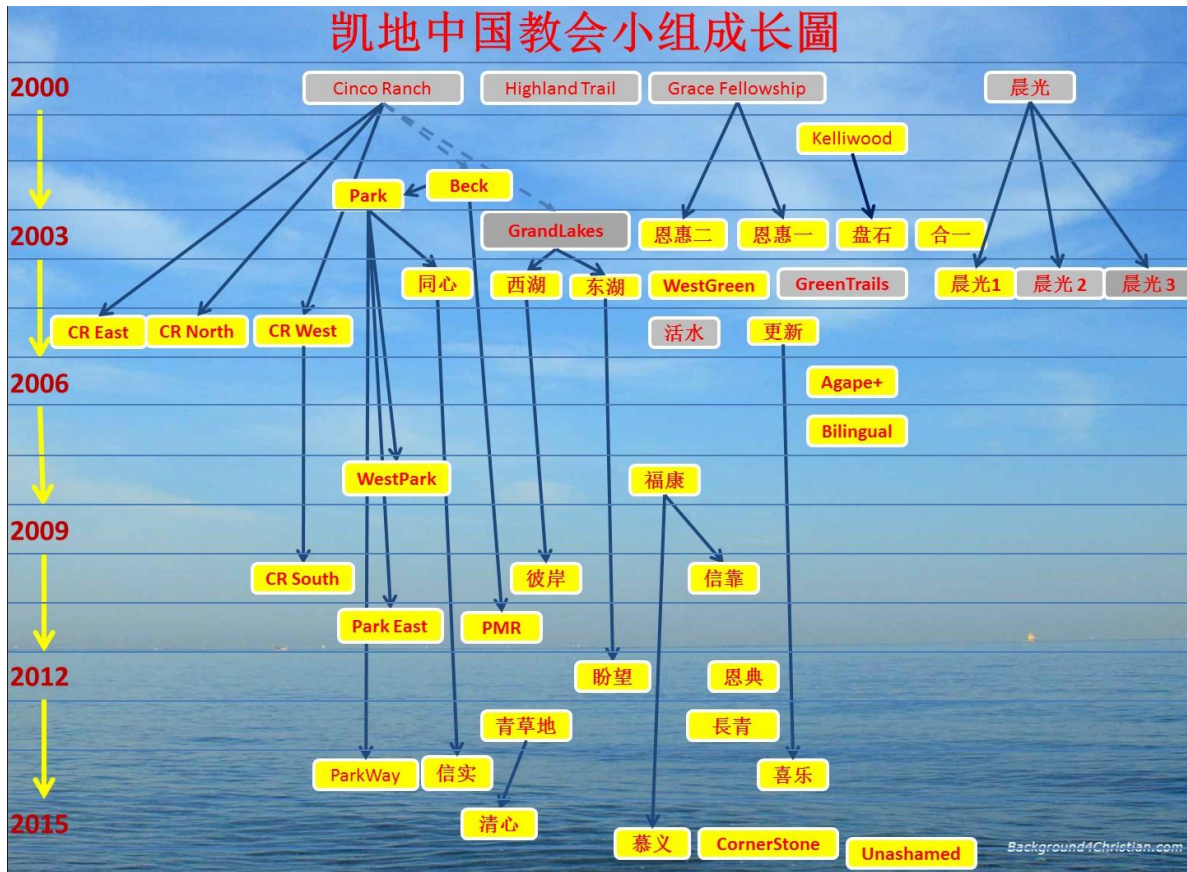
凱地中国教会小组成长圖

2000
Cinco Ranch
Highland Trail
Grace Fellowship
晨光
Kelliwood
Park
Beck
GrandLakes
恩惠二
恩惠一
盘石
合一
2003
同心
西湖
东湖
WestGreen
GreenTrails
晨光1
晨光 2
晨光 3
CR East
CR North
CR West
活水
更新
2006
Agape+
Bilingual
WestPark
福康
2009
CR South
彼岸
信靠
Park East
PMR
2012
盼望
恩典
青草地
長青
ParkWay
信实
喜乐
2015
清心
慕义
CornerStone
Unashamed
Background4Christian.com